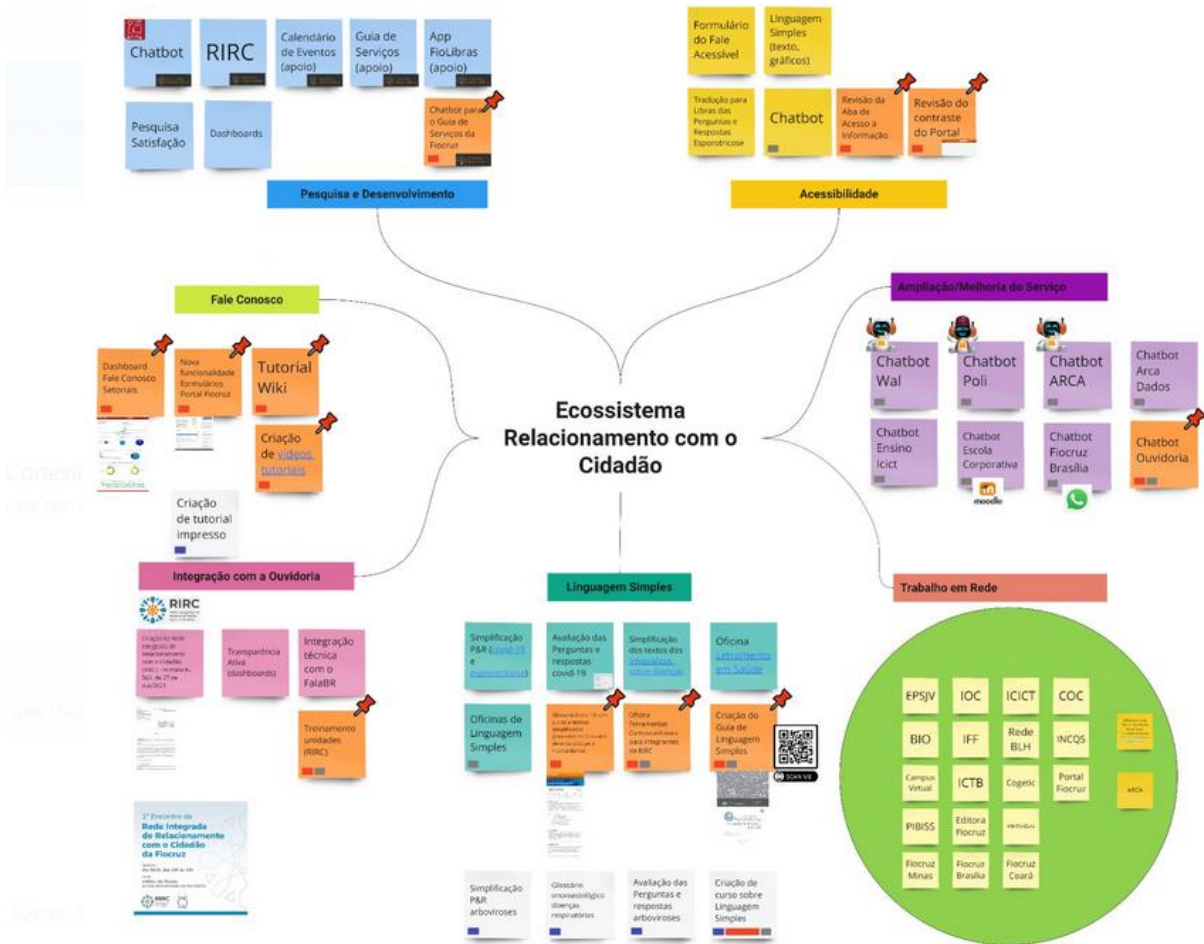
Chatbot

RIRC

Calendário de Eventos (apoio)

Guia de Serviços (apoio)

App FioLibras (apoio)

Pesquisa Satisfação

Dashboards

Chatbot para o Guia de Serviços da Fiocruz

Pesquisa e Desenvolvimento

Formulário do Fale Acessível

Linguagem Simples (texto, gráficos)

Tradução para Libras das Perguntas e Respostas Esporotricose

Chatbot

Revisão da Aba de Acesso à Informação

Revisão do contraste do Portal

Acessibilidade

Fale Conosco

Dashboard Fale Conosco Setoriais

Nova funcionalidade formulários Portal Fiocruz

Tutorial Wiki

Criação de vídeos tutoriais

Criação de tutorial impresso

Ecossistema Relacionamento com o Cidadão

Ampliação/Melhoria do Serviço

Chatbot Wal

Chatbot Poli

Chatbot ARCA

Chatbot Arca Dados

Chatbot Ensino Icict

Chatbot Escola Corporativa

moodle

Chatbot Fiocruz Brasília

Chatbot Ouvidoria

Integração com a Ouvidoria

RIRC

Criação da Rede Integrada de Relacionamento com o Cidadão (RIRC) - Portaria N. 561, de 27 de out/2021

Transparência Ativa (dashboards)

Integração técnica com o FalaBR

Treinamento unidades (RIRC)

1º Encontro da Rede Integrada de Relacionamento com o Cidadão da Fiocruz

Linguagem Simples

Simplificação P&R (covid-19 e esporotricose)

Avaliação das Perguntas e respostas covid-19

Simplificação dos textos dos infográficos sobre doenças

Oficina Letramento em Saúde

Oficinas de Linguagem Simples

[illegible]

Oficina Ferramentas Computacionais para integrantes da RIRC

Criação do Guia de Linguagem Simples

SCAN ME

Simplificação P&R arboviroses

Glossário onomasiológico doenças respiratórias

Avaliação das Perguntas e respostas arboviroses

Criação de curso sobre Linguagem Simples

Trabalho em Rede

EPSJV

IOC

ICICT

COC

BIO

IFF

Rede BLH

INCQS

Campus Virtual

ICTB

Cogetic

Portal Fiocruz

PIBISS

Editora Fiocruz

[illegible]

Fiocruz Minas

Fiocruz Brasília

Fiocruz Ceará

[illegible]

ARCA